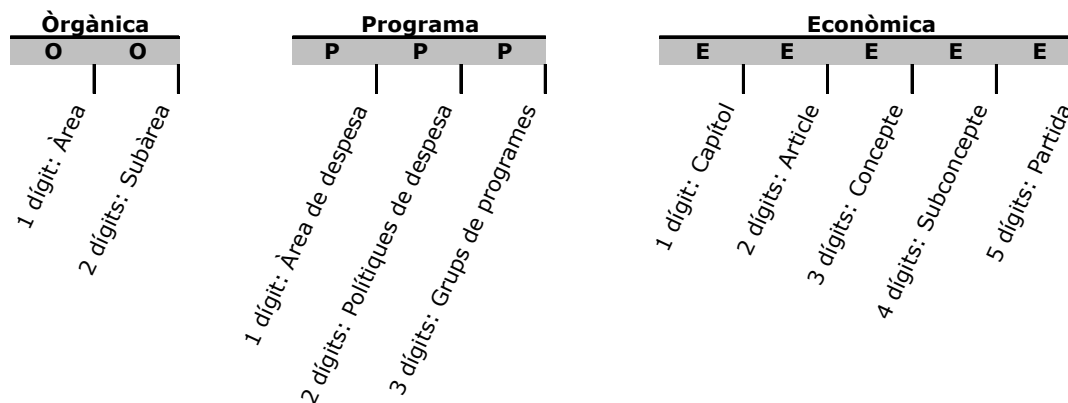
Orgànica

| O | O |
|---|---|

1 dígit: Àrea
2 dígits: Subàrea

Programa

| P | P | P |
|---|---|---|

1 dígit: Àrea de despesa
2 dígits: Polítiques de despesa
3 dígits: Grups de programes

Econòmica

| E | E | E | E | E |
|---|---|---|---|---|

1 dígit: Capítol
2 dígits: Article
3 dígits: Concepte
4 dígits: Subconcepte
5 dígits: Partida